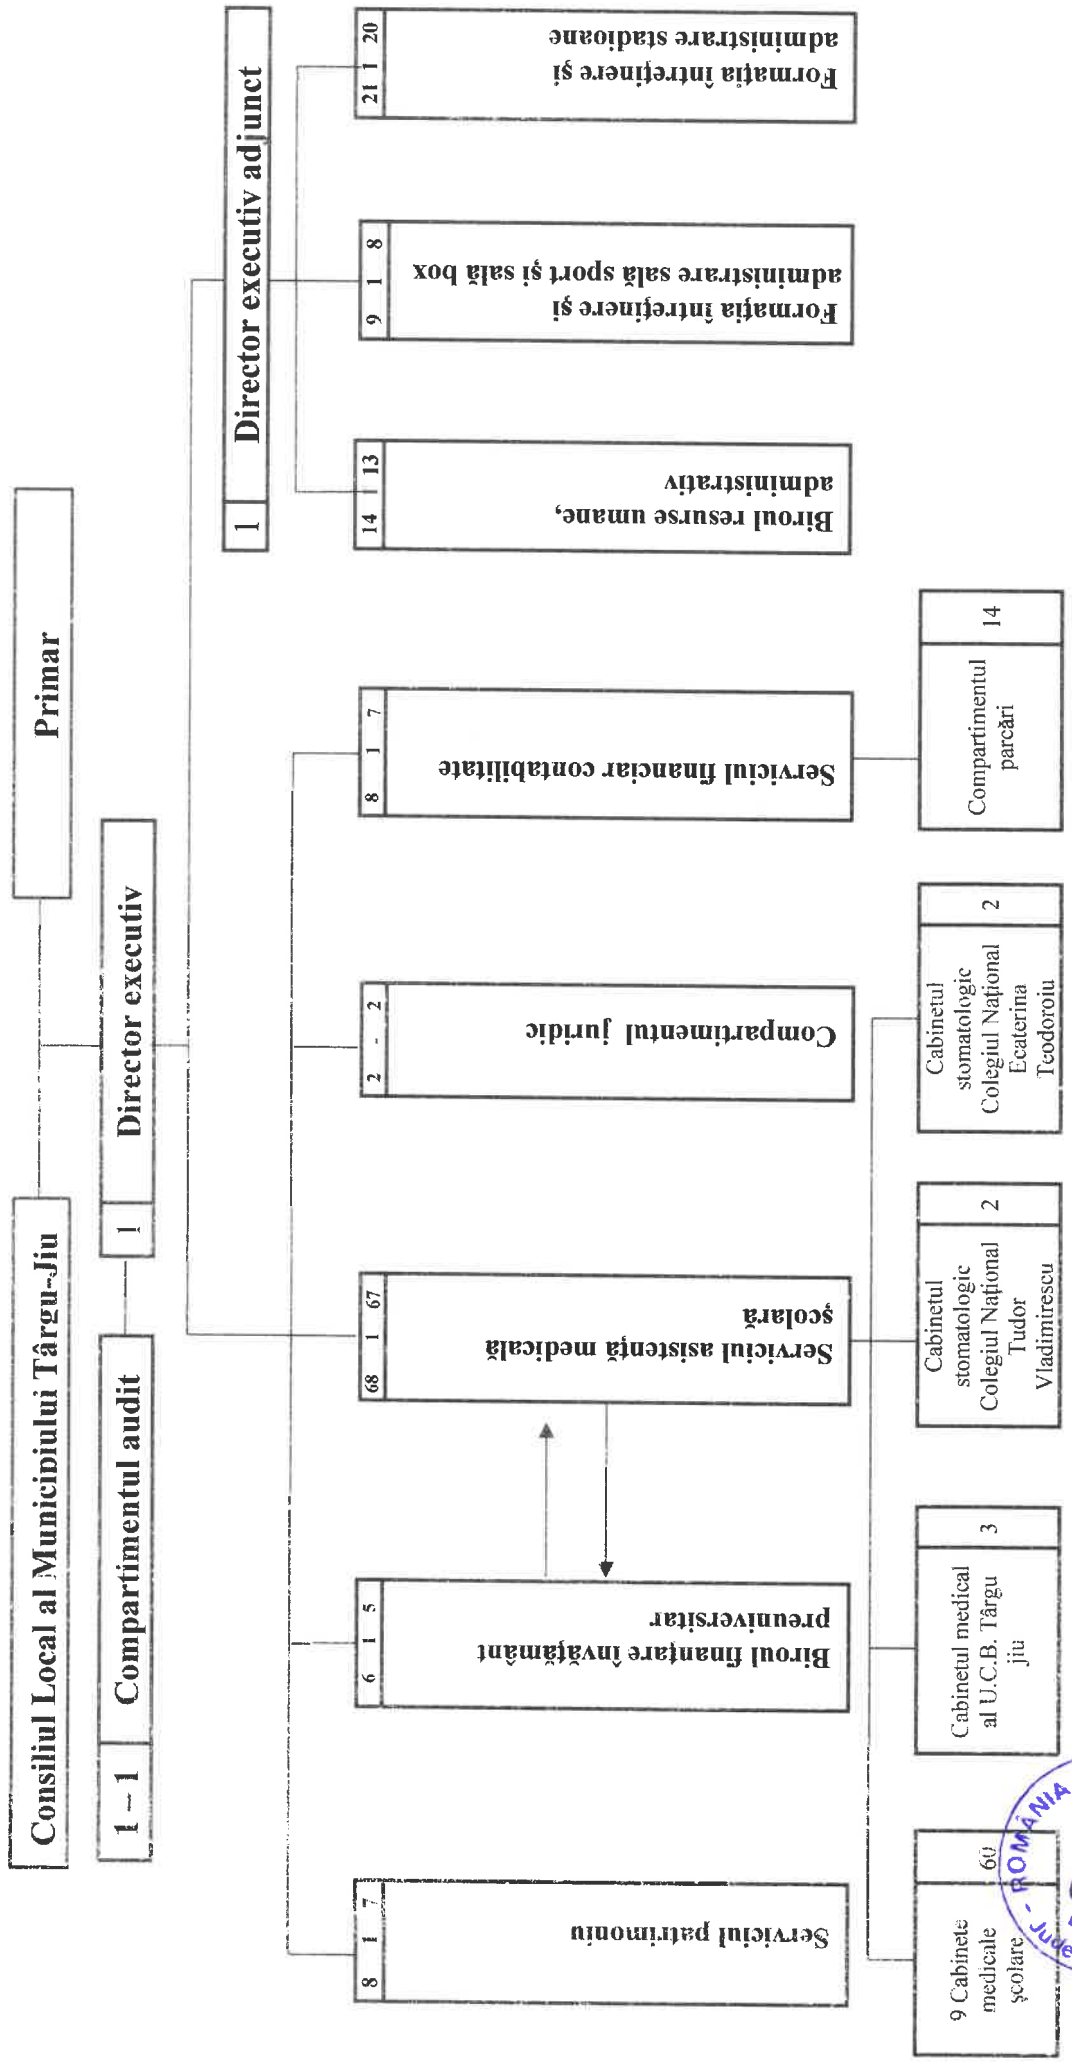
Consiliul Local al Municipiului Târgu-Jiu

Primar

1 – 1 Compartimentul audit

1 Director executiv

1 Director executiv adjunct

8 1 7 Serviciul patrimoniu

6 1 5 Biroul finanţare învăţământ preuniversitar

68 1 67 Serviciul asistenţă medicală şcolară

2 - 2 Compartimentul juridic

8 1 7 Serviciul financiar contabilitate

14 13 Biroul resurse umane, administrativ

9 1 8 Formaţia întreţinere şi administrare sală sport şi sală box

21 1 20 Formaţia întreţinere şi administrare stadioane

9 Cabinete medicale şcolare 60

Cabinetul medical al U.C.B. Târgu jiu 3

Cabinetul stomatologic Colegiul Naţional Tudor Vladimirescu 2

Cabinetul stomatologic Colegiul Naţional Ecaterina Teodoroiu 2

Compartimentul parcări 14

ROMÂNIA - Jude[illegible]